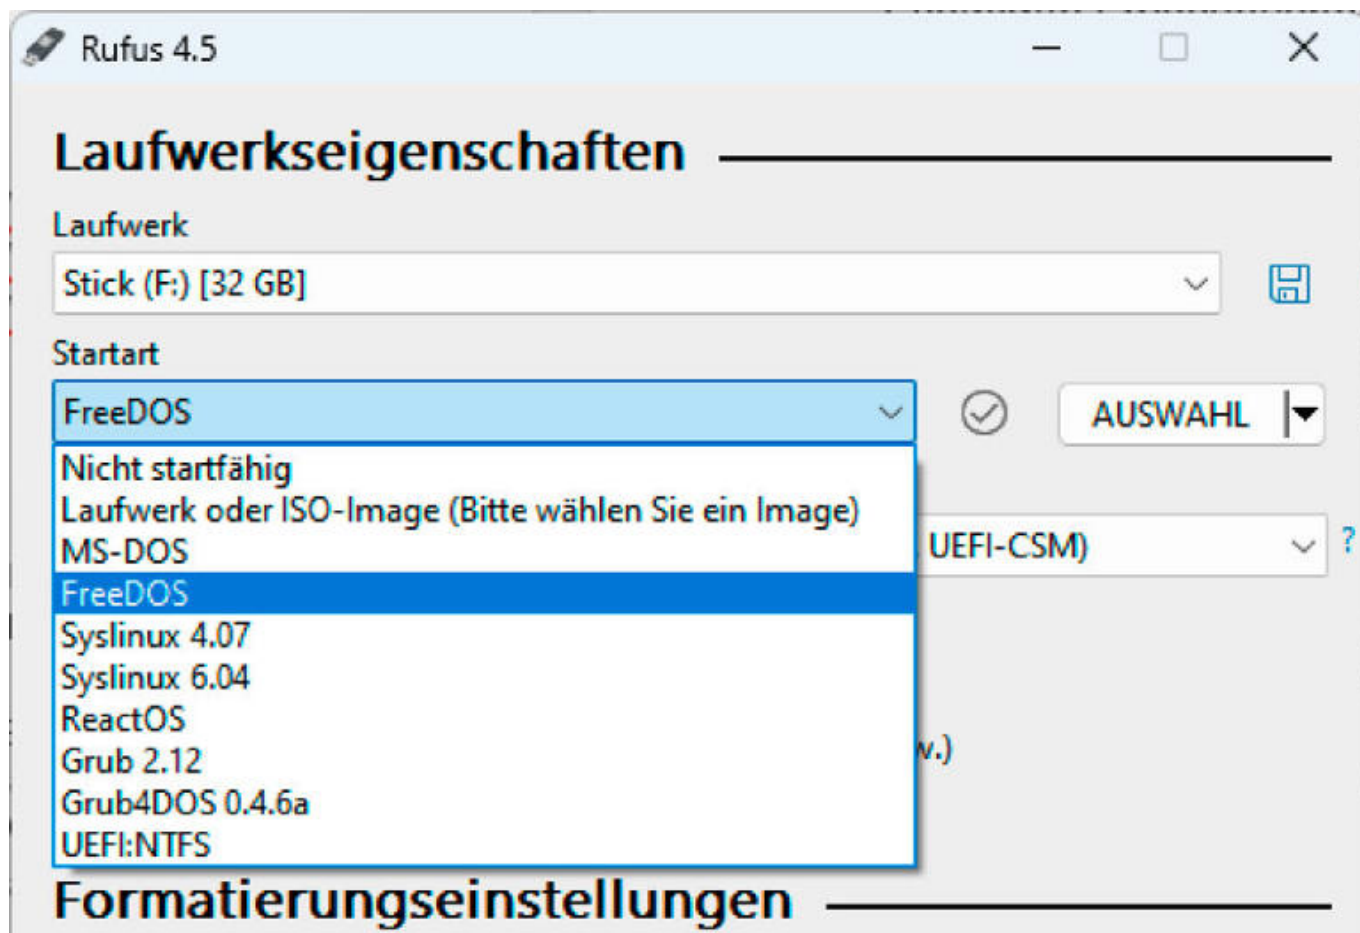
Rufus 4.5

Laufwerkseigenschaften

Laufwerk

Stick (F:) [32 GB]

Startart

FreeDOS

AUSWAHL

Nicht startfähig
Laufwerk oder ISO-Image (Bitte wählen Sie ein Image)
MS-DOS
FreeDOS
Syslinux 4.07
Syslinux 6.04
ReactOS
Grub 2.12
Grub4DOS 0.4.6a
UEFI:NTFS

UEFI-CSM)

?

v.)

Formatierungseinstellungen